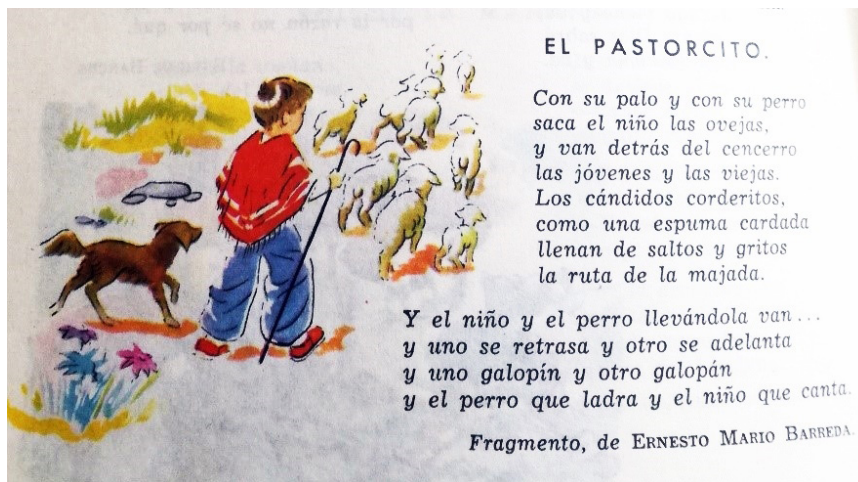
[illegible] por la razón, no sé por qué.

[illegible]

EL PASTORCITO.

Con su palo y con su perro
saca el niño las ovejas,
y van detrás del cencerro
las jóvenes y las viejas.
Los cándidos corderitos,
como una espuma cardada
llenan de saltos y gritos
la ruta de la majada.

Y el niño y el perro llevándola van...
y uno se retrasa y otro se adelanta
y uno galopín y otro galopán
y el perro que ladra y el niño que canta.

Fragmento, de ERNESTO MARIO BARREDA.